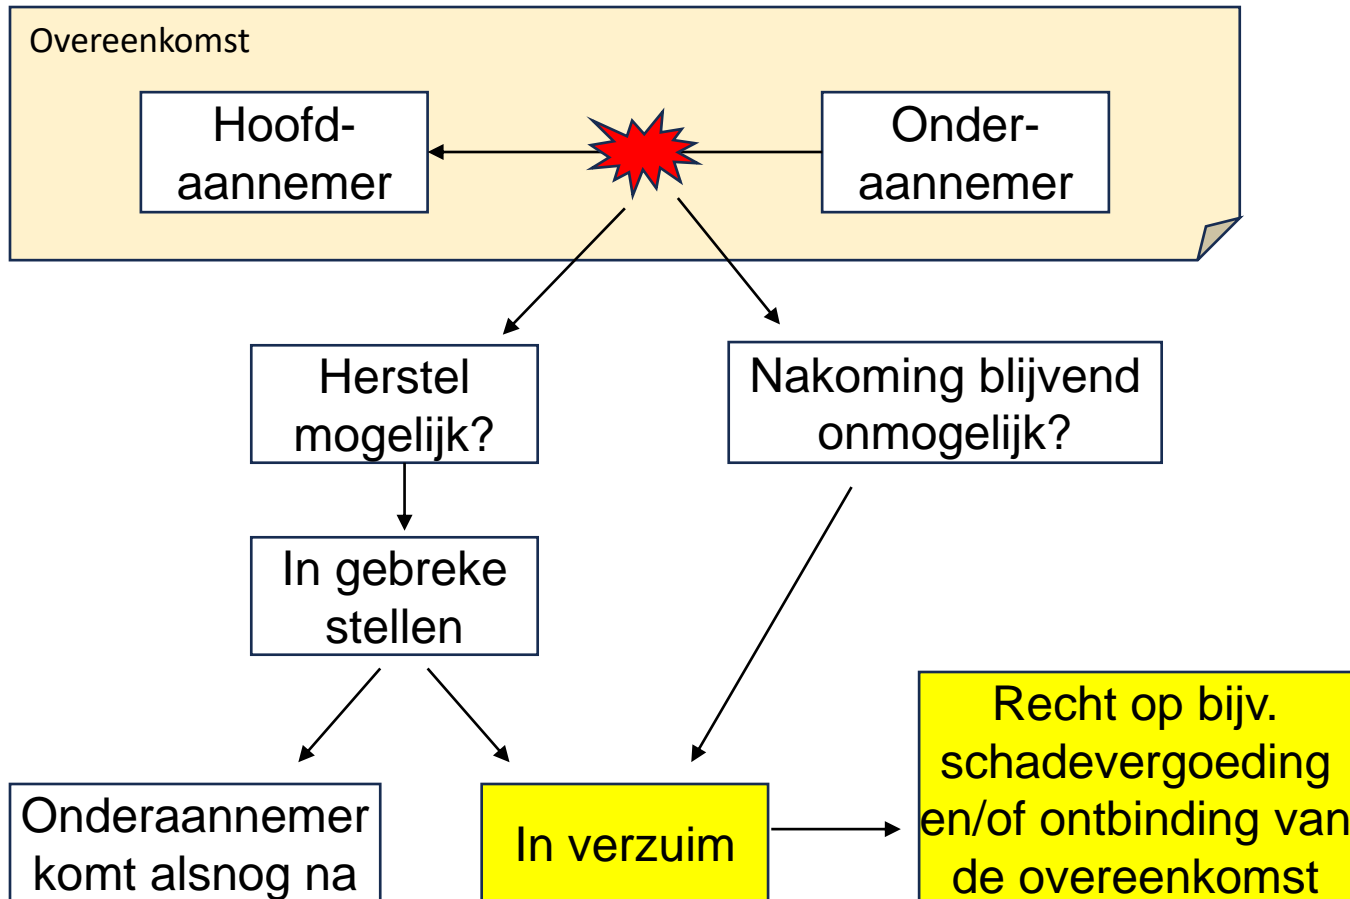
Overeenkomst

Hoofd-aannemer

Onder-aannemer

Herstel mogelijk?

Nakoming blijvend onmogelijk?

In gebreke stellen

Onderaannemer komt alsnog na

In verzuim

Recht op bijv. schadevergoeding en/of ontbinding van de overeenkomst